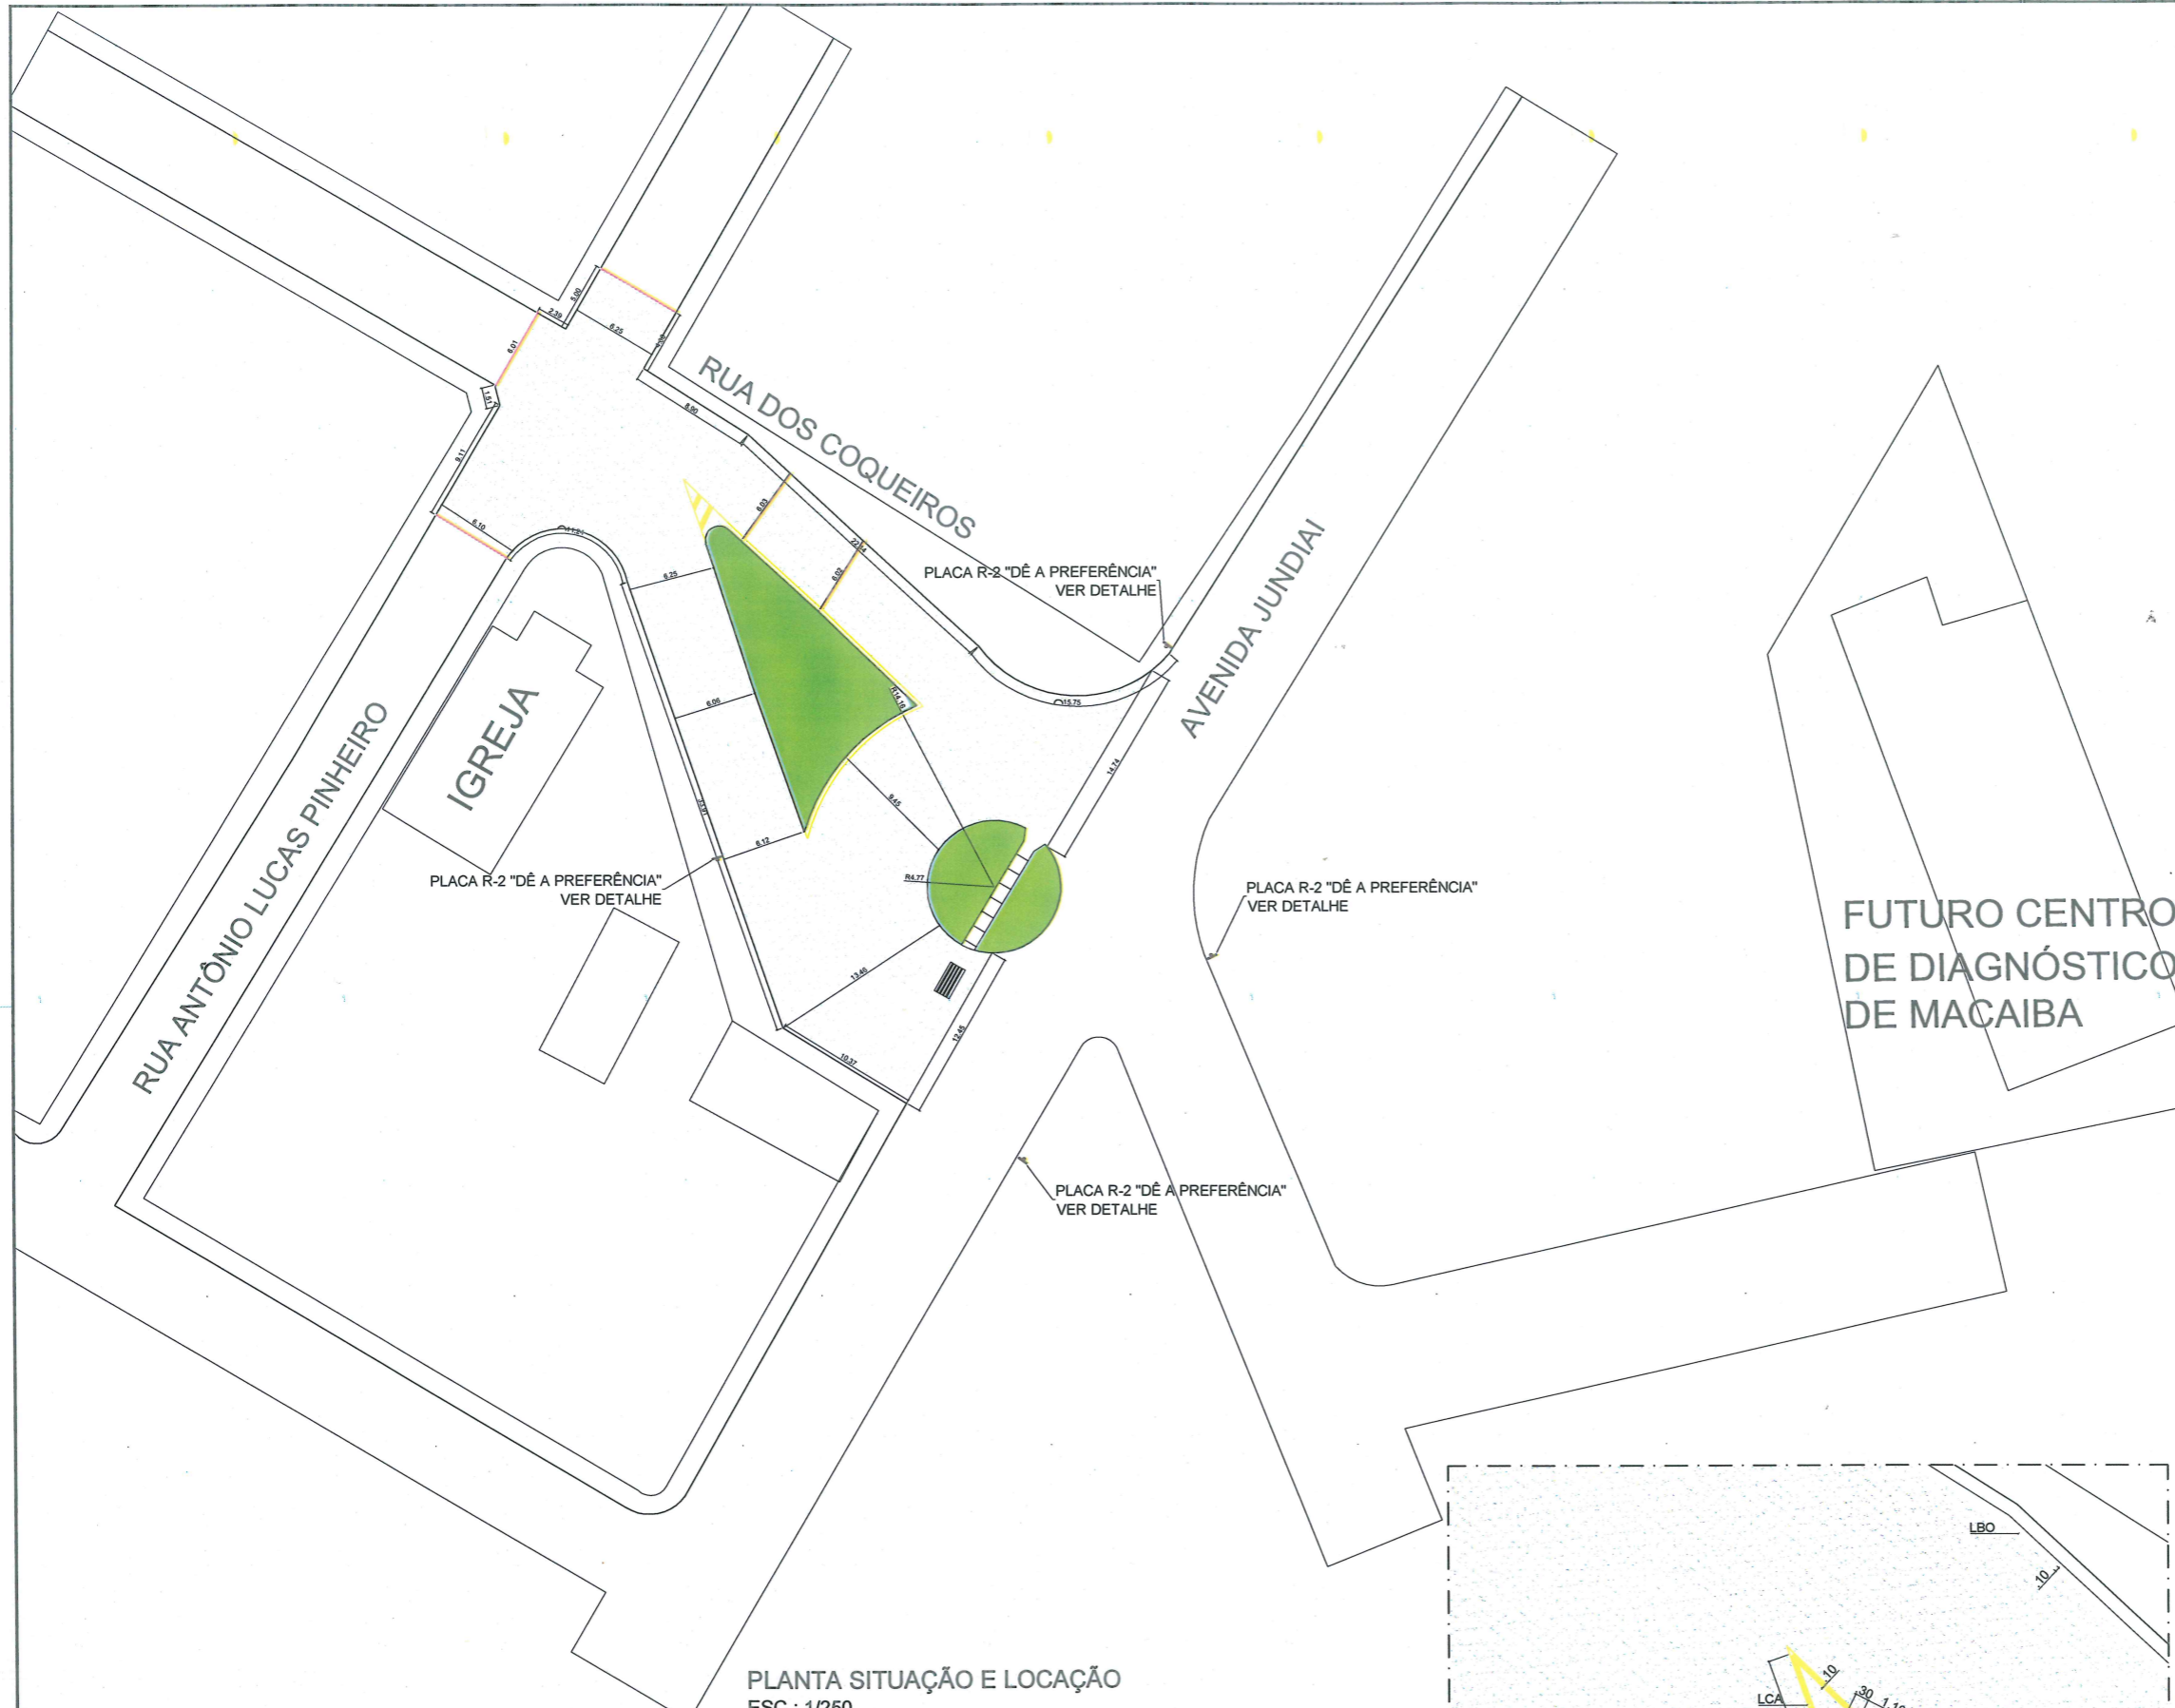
RUA DOS COQUEIROS

AVENIDA JUNDIAI

RUA ANTÔNIO LUCAS PINHEIRO

IGREJA

PLACA R-2 "DÊ A PREFERÊNCIA" VER DETALHE

PLACA R-2 "DÊ A PREFERÊNCIA" VER DETALHE

PLACA R-2 "DÊ A PREFERÊNCIA" VER DETALHE

PLACA R-2 "DÊ A PREFERÊNCIA" VER DETALHE

FUTURO CENTRO DE DIAGNÓSTICO DE MACAIBA

2.39
5.00
6.25
6.01
1.51
9.11
8.90
6.10
6.03
22.64
6.02
6.25
R14.18
6.00
15.75
14.74
9.45
6.12
R4.77
13.40
10.37
12.45

LBO
10
LCA
10
30
1.1

PLANTA SITUAÇÃO E LOCAÇÃO
ESC.: 1/250